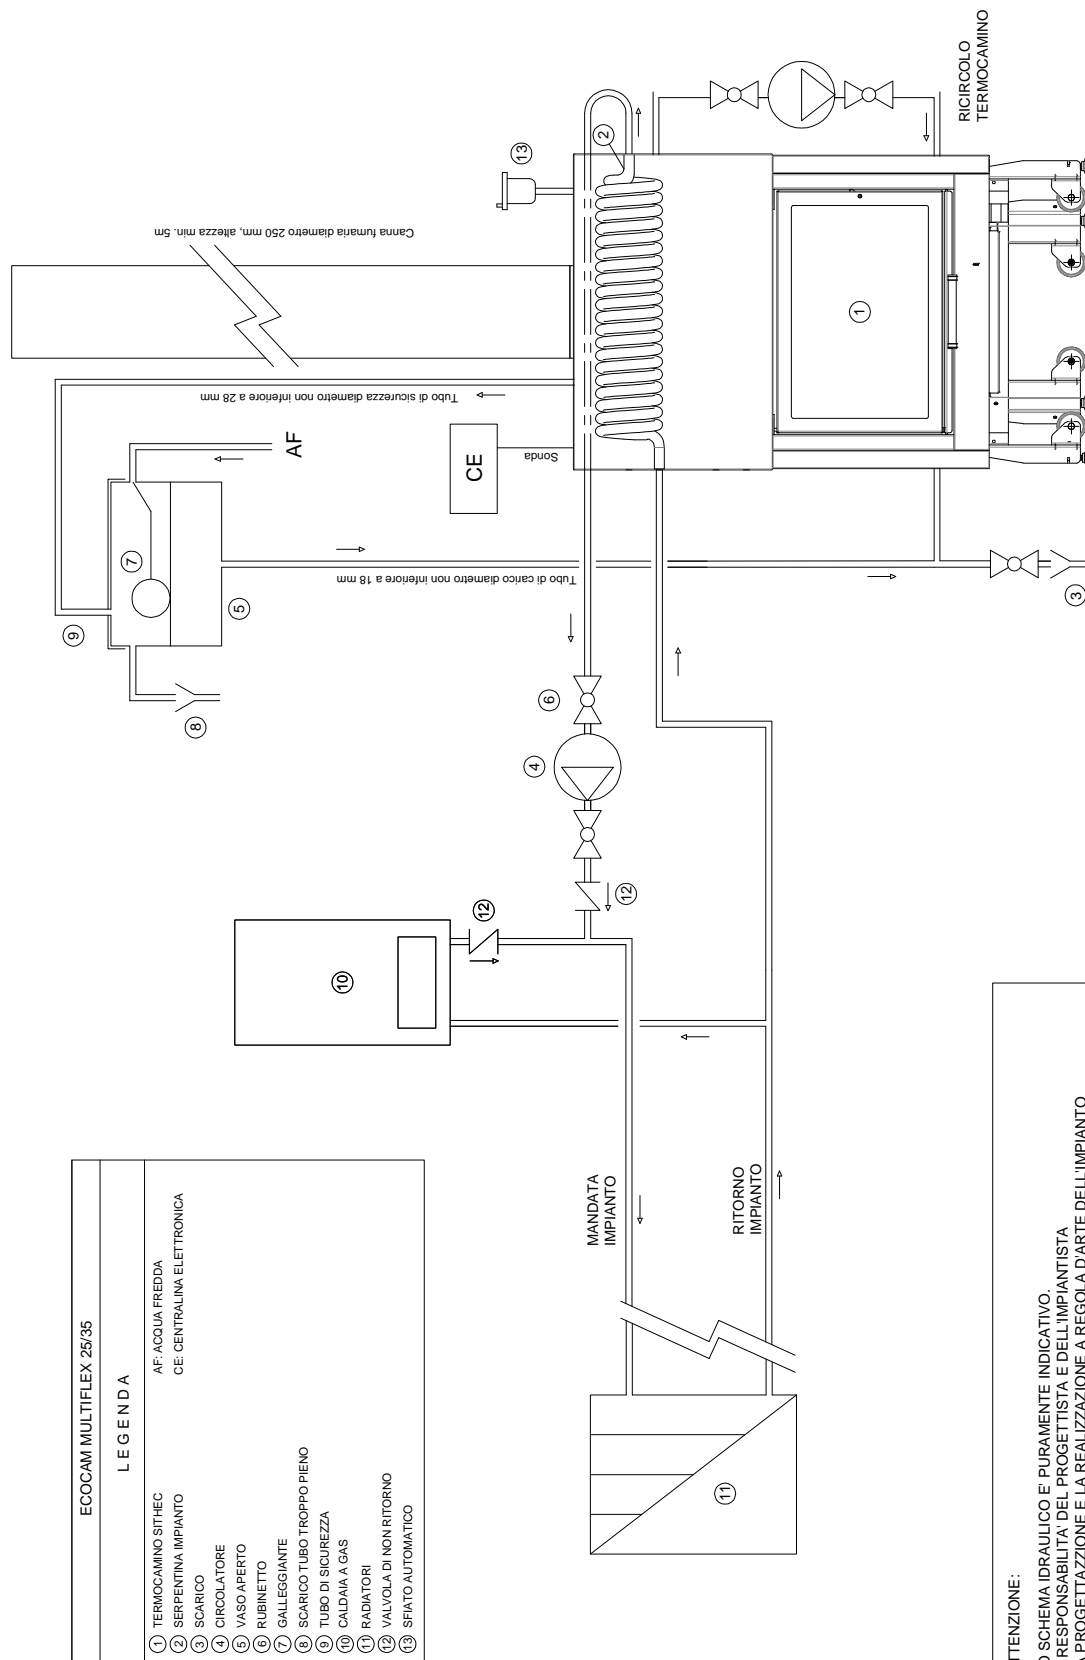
ECOCAM MULTIFLEX 25/35

L E G E N D A

① TERMOCAMINO SITHEC
② SERPENTINA IMPIANTO
③ SCARICO
④ CIRCOLATORE
⑤ VASO APERTO
⑥ RUBINETTO
⑦ GALLEGGIANTE
⑧ SCARICO TUBO TROPPO PIENO
⑨ TUBO DI SICUREZZA
⑩ CALDAIA A GAS
⑪ RADIATORI
⑫ VALVOLA DI NON RITORNO
⑬ SFIATO AUTOMATICO

AF: ACQUA FREDDA
CE: CENTRALINA ELETTRONICA

RICIRCOLO TERMOCAMINO

Canna fumaria diametro 250 mm, altezza min. 5m

Tubo di sicurezza diametro non inferiore a 28 mm

Tubo di carico diametro non inferiore a 18 mm

AF

CE

Sonda

MANDATA IMPIANTO

RITORNO IMPIANTO

①
②
③
④
⑤
⑥
⑦
⑧
⑨
⑩
⑪
⑫
⑫
⑬

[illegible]TTENZIONE:
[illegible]O SCHEMA IDRAULICO E' PURAMENTE INDICATIVO.
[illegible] RESPONSABILITA' DEL PROGETTISTA E DELL'IMPIANTISTA
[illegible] PROGETTAZIONE E LA REALIZZAZIONE A REGOLA D'ARTE DELL'IMPIANTO